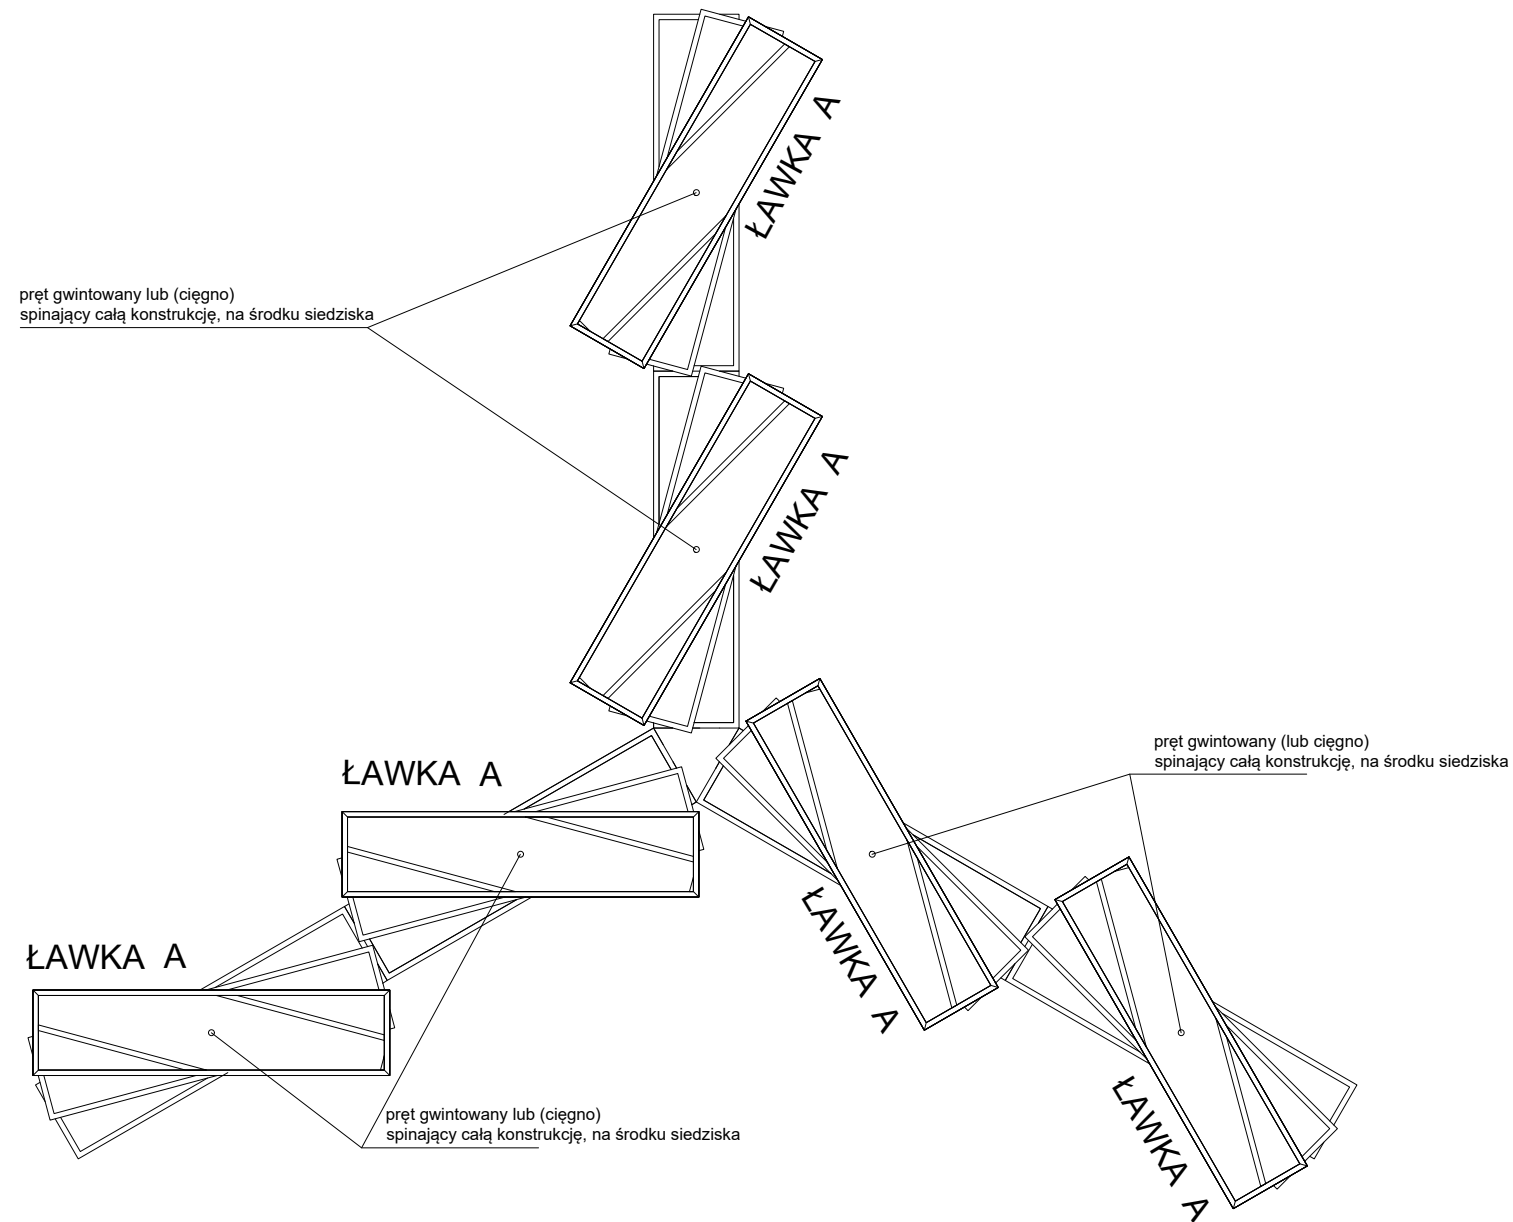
ŁAWKA A

pręt gwintowany lub (cięgno)
spinający całą konstrukcję, na środku siedziska

ŁAWKA A

pręt gwintowany (lub cięgno)
spinający całą konstrukcję, na środku siedziska

ŁAWKA A

ŁAWKA A

ŁAWKA A

ŁAWKA A

pręt gwintowany lub (cięgno)
spinający całą konstrukcję, na środku siedziska